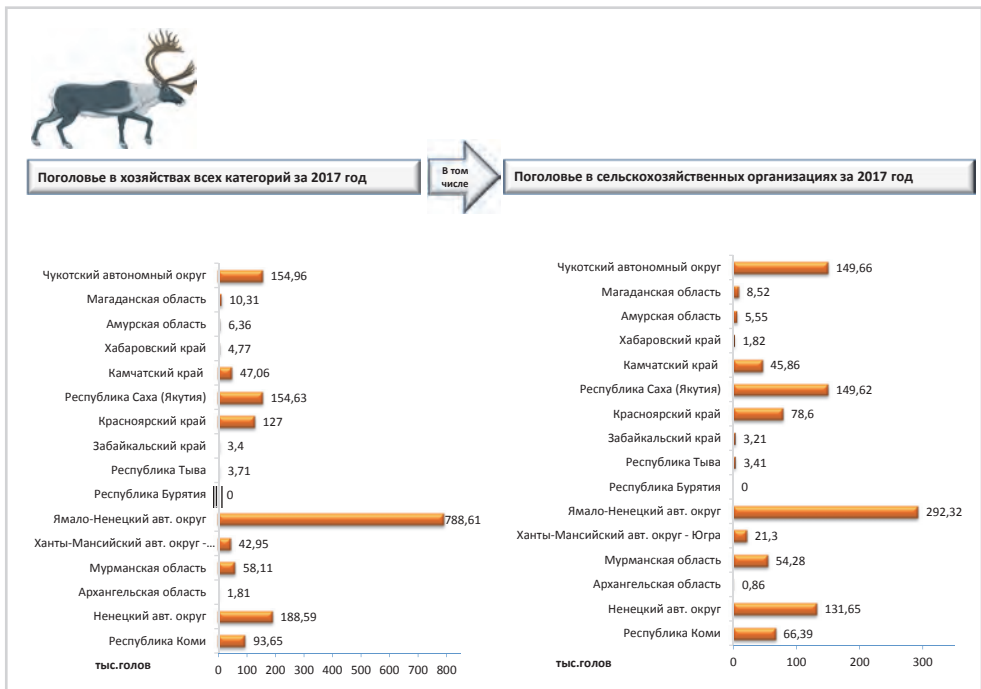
Поголовье в хозяйствах всех категорий за 2017 год

В том числе

Поголовье в сельскохозяйственных организациях за 2017 год

Чукотский автономный округ 154,96
Магаданская область 10,31
Амурская область 6,36
Хабаровский край 4,77
Камчатский край 47,06
Республика Саха (Якутия) 154,63
Красноярский край 127
Забайкальский край 3,4
Республика Тыва 3,71
Республика Бурятия 0
Ямало-Ненецкий авт. округ 788,61
Ханты-Мансийский авт. округ -... 42,95
Мурманская область 58,11
Архангельская область 1,81
Ненецкий авт. округ 188,59
Республика Коми 93,65
тыс.голов
0 100 200 300 400 500 600 700 800

Чукотский автономный округ 149,66
Магаданская область 8,52
Амурская область 5,55
Хабаровский край 1,82
Камчатский край 45,86
Республика Саха (Якутия) 149,62
Красноярский край 78,6
Забайкальский край 3,21
Республика Тыва 3,41
Республика Бурятия 0
Ямало-Ненецкий авт. округ 292,32
Ханты-Мансийский авт. округ - Югра 21,3
Мурманская область 54,28
Архангельская область 0,86
Ненецкий авт. округ 131,65
Республика Коми 66,39
тыс.голов
0 100 200 300